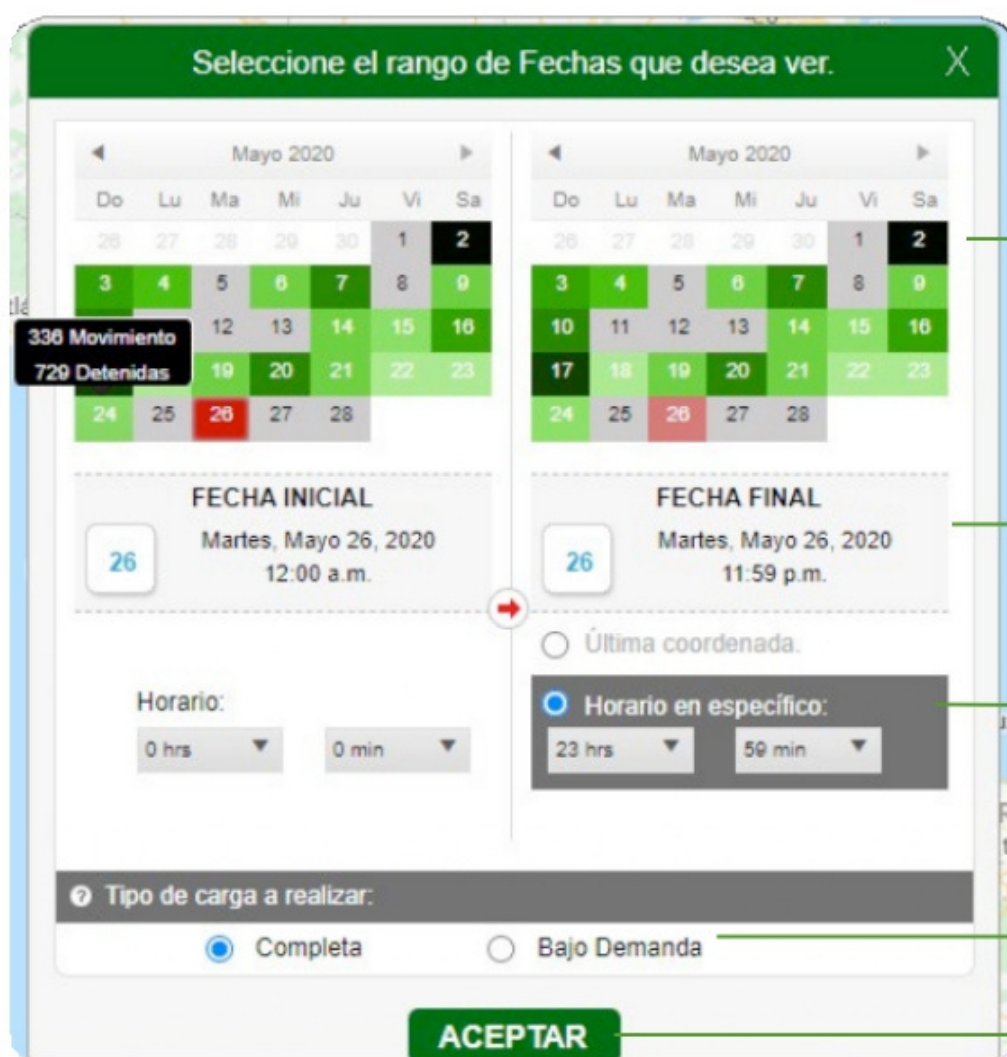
Seleccione el rango de Fechas que desea ver. X

◄ Mayo 2020 ►

| Do | Lu | Ma | Mi | Ju | Vi | Sa |
|---|---|---|---|---|---|---|
| 26 | 27 | 28 | 29 | 30 | 1 | 2 |
| 3 | 4 | 5 | 6 | 7 | 8 | 9 |
| | | 12 | 13 | 14 | 15 | 16 |
| | | 19 | 20 | 21 | 22 | 23 |
| 24 | 25 | 26 | 27 | 28 | | |

336 Movimiento
729 Detenidas

◄ Mayo 2020 ►

| Do | Lu | Ma | Mi | Ju | Vi | Sa |
|---|---|---|---|---|---|---|
| 26 | 27 | 28 | 29 | 30 | 1 | 2 |
| 3 | 4 | 5 | 6 | 7 | 8 | 9 |
| 10 | 11 | 12 | 13 | 14 | 15 | 16 |
| 17 | 18 | 19 | 20 | 21 | 22 | 23 |
| 24 | 25 | 26 | 27 | 28 | | |

FECHA INICIAL
26
Martes, Mayo 26, 2020
12:00 a.m.

FECHA FINAL
26
Martes, Mayo 26, 2020
11:59 p.m.

Última coordenada.

Horario:
0 hrs ▼ 0 min ▼

Horario en específico:
23 hrs ▼ 59 min ▼

Tipo de carga a realizar:
Completa Bajo Demanda

ACEPTAR